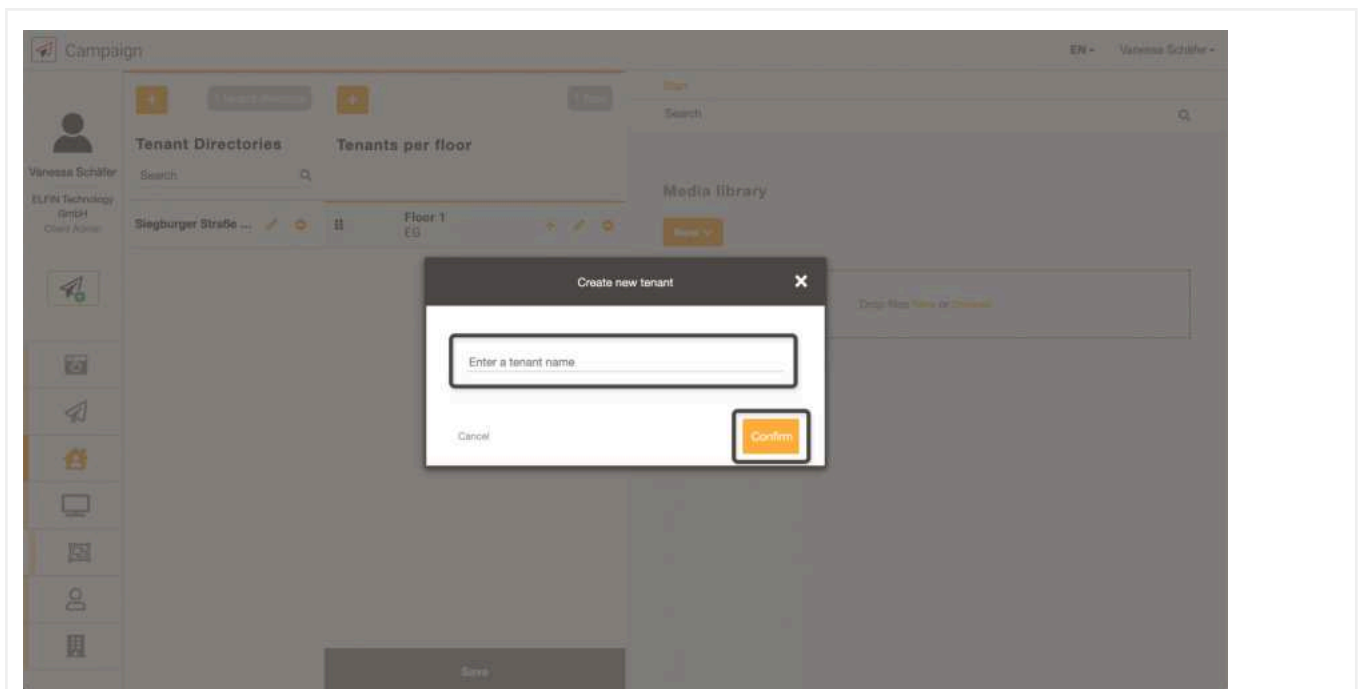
Campaign

EN ▾ Vanessa Schäfer ▾

Vanessa Schäfer
ELFIN Technology GmbH
Client Admin

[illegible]

Tenant Directories
Search

Siegburger Straße ...

Tenants per floor

Floor 1
EG

Save

Start
Search

Media library

New ▾

Drop files here or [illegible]

Create new tenant

Enter a tenant name

Cancel

Confirm